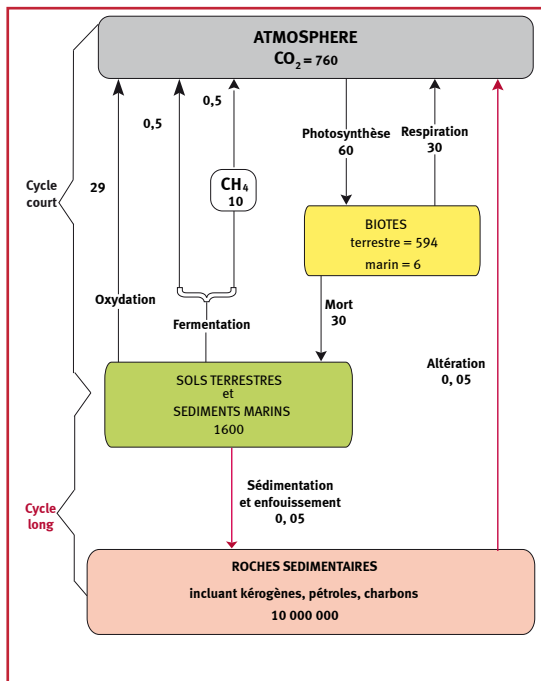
ATMOSPHERE
$CO_2 = 760$

0,5

0,5

Photosynthèse
60

Respiration
30

Cycle court

29

$CH_4$
10

BIOTES
terrestre = 594
marin = 6

Oxydation

Fermentation

Mort
30

Altération
0, 05

SOLS TERRESTRES
et
SEDIMENTS MARINS
1600

Sédimentation
et enfouissement
0, 05

Cycle long

ROCHES SEDIMENTAIRES
incluant kérogènes, pétroles, charbons
10 000 000